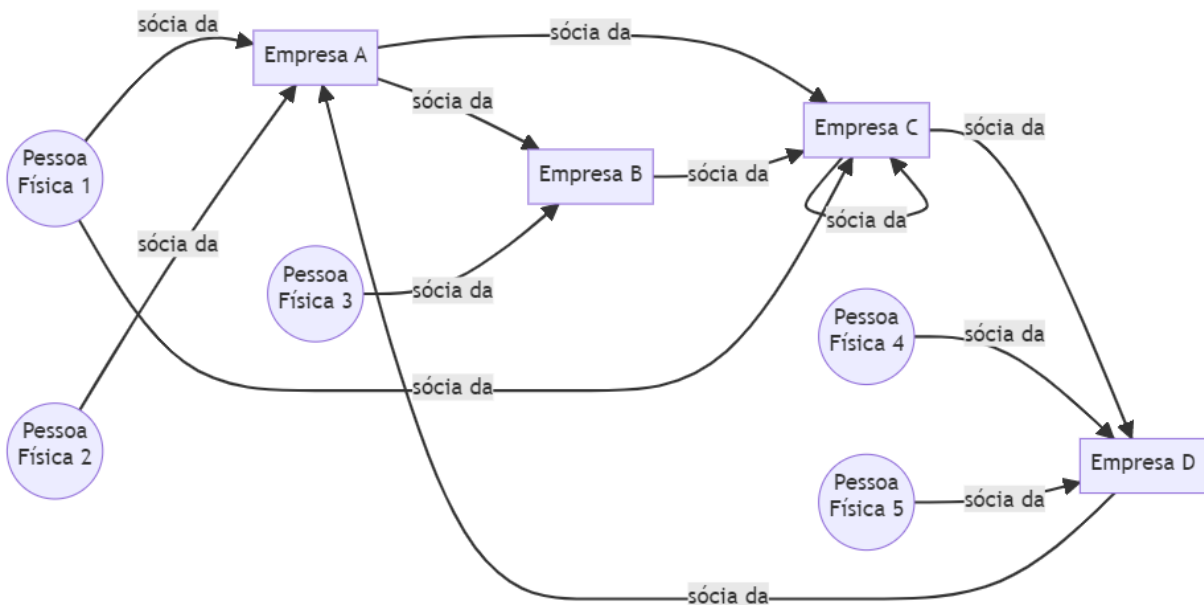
sócia da

Empresa A

sócia da

sócia da

Empresa C

sócia da

Pessoa Física 1

Empresa B

sócia da

sócia da

sócia da

Pessoa Física 3

sócia da

Pessoa Física 4

sócia da

sócia da

Pessoa Física 2

Empresa D

Pessoa Física 5

sócia da

sócia da